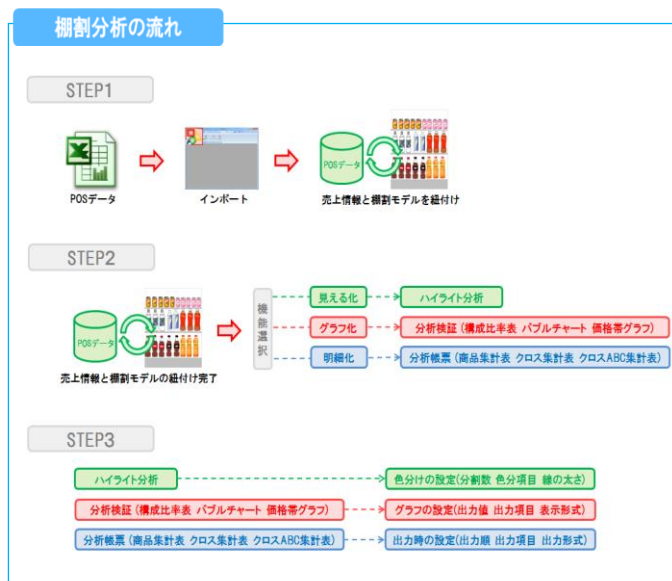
棚割分析の流れ

STEP1

POSデータ

インポート

POSデータ

売上情報と棚割モデルを紐付け

STEP2

POSデータ

売上情報と棚割モデルの紐付け完了

機能選択

見える化

ハイライト分析

グラフ化

分析検証（構成比率表 バブルチャート 価格帯グラフ）

明細化

分析帳票（商品集計表 クロス集計表 クロスABC集計表）

STEP3

ハイライト分析

色分けの設定（分割数 色分項目 線の太さ）

分析検証（構成比率表 バブルチャート 価格帯グラフ）

グラフの設定（出力値 出力項目 表示形式）

分析帳票（商品集計表 クロス集計表 クロスABC集計表）

出力時の設定（出力順 出力項目 出力形式）